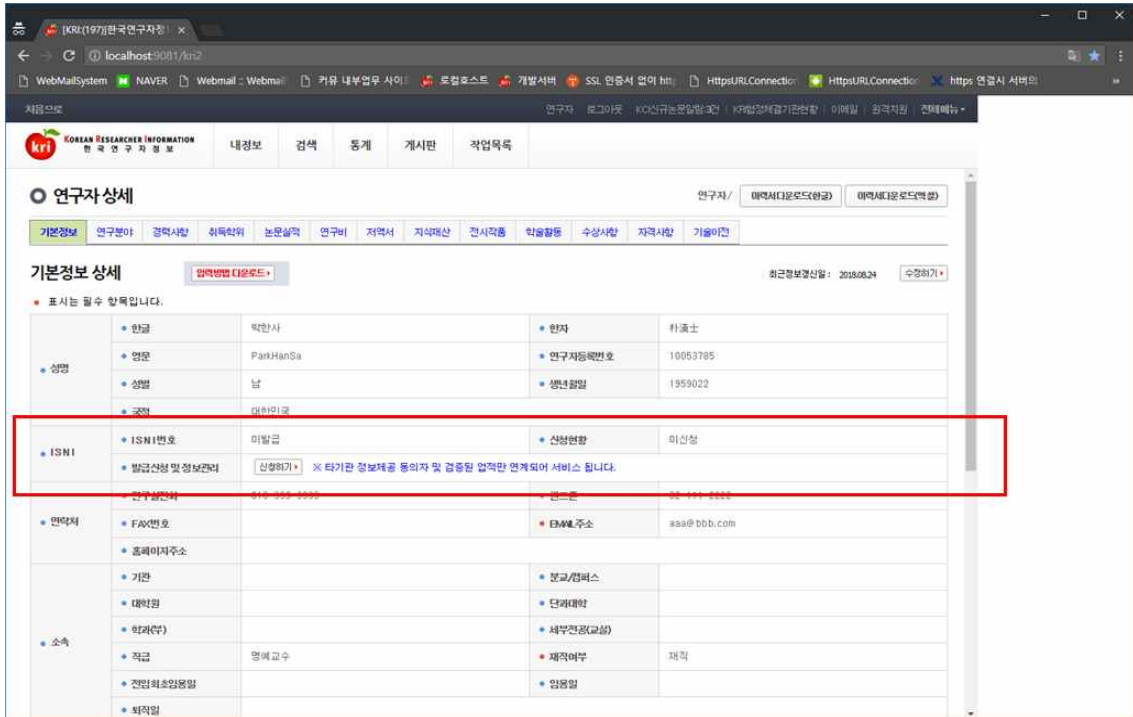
[KRI:(197)]한국연구자정 ×

localhost:9081/kri2

WebMailSystem NAVER Webmail :: Webmail 커뮤 내부업무 사이트 로컬호스트 개발서버 SSL 인증서 없이 http HttpsURLConnection HttpsURLConnection https 연결시 서버의

처음으로

연구자 로그아웃 KCI신규논문알람3건 KRI발정체결기관현황 이메일 원격지원 전체메뉴

KOREAN RESEARCHER INFORMATION 한 국 연 구 자 정 보

내정보 검색 통계 게시판 작업목록

연구자 상세

연구자 / 이력서다운로드(한글) 이력서다운로드(엑셀)

기본정보 연구분야 경력사항 취득학위 논문실적 연구비 저역서 지식재산 전시작품 학술활동 수상사항 자격사항 기술이전

기본정보 상세

입력방법 다운로드

최근정보갱신일 : 2018.08.24 수정하기

• 표시는 필수 항목입니다.

| | | | | |
|---|---|---|---|---|
| 성명 | 한글 | 박한사 | 한자 | 朴漢士 |
| | 영문 | ParkHanSa | 연구자등록번호 | 10053785 |
| | 성별 | 남 | 생년월일 | 1959022 |
| | 국적 | 대한민국 | | |
| ISNI | ISNI번호 | 미발급 | 신청현황 | 미신청 |
| | 발급신청 및 정보관리 | 신청하기 ※ 타기관 정보제공 동의자 및 검증된 업적만 연계되어 서비스 됩니다. | | |
| 연락처 | 연구실전화 | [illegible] | 핸드폰 | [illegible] |
| | FAX번호 | | EMAIL주소 | aaa@bbb.com |
| | 홈페이지주소 | | | |
| 소속 | 기관 | | 분교/캠퍼스 | |
| | 대학원 | | 단과대학 | |
| | 학과(부) | | 세부전공(교실) | |
| | 직급 | 명예교수 | 재직여부 | 재직 |
| | 전임최초임용일 | | 임용일 | |
| | 퇴직일 | | | |